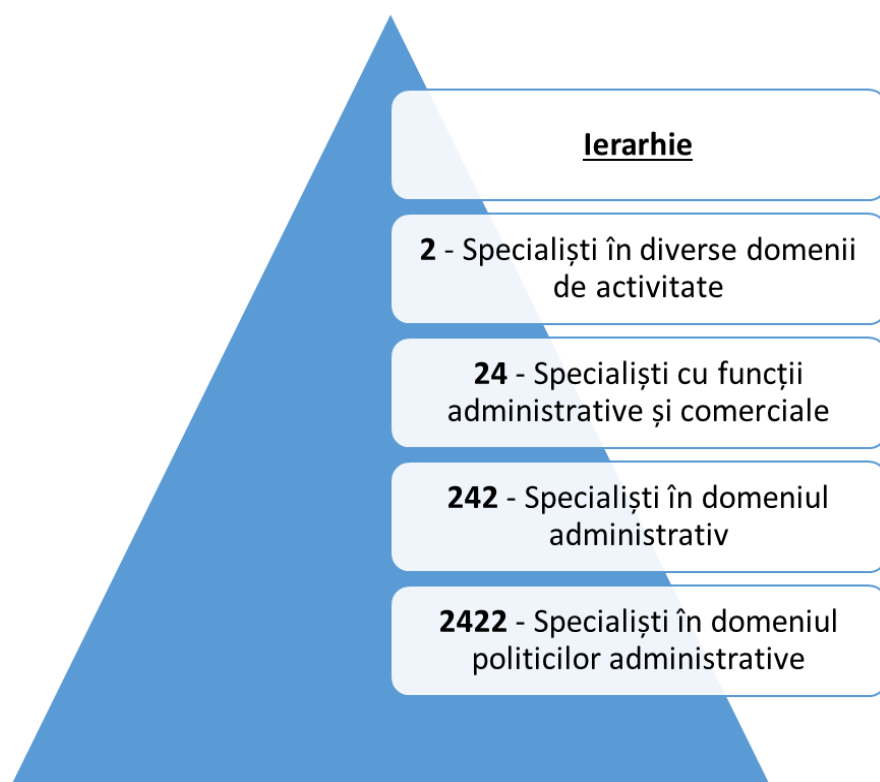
Ierarhie

2 - Specialiști în diverse domenii de activitate

24 - Specialiști cu funcții administrative și comerciale

242 - Specialiști în domeniul administrativ

2422 - Specialiști în domeniul politicilor administrative